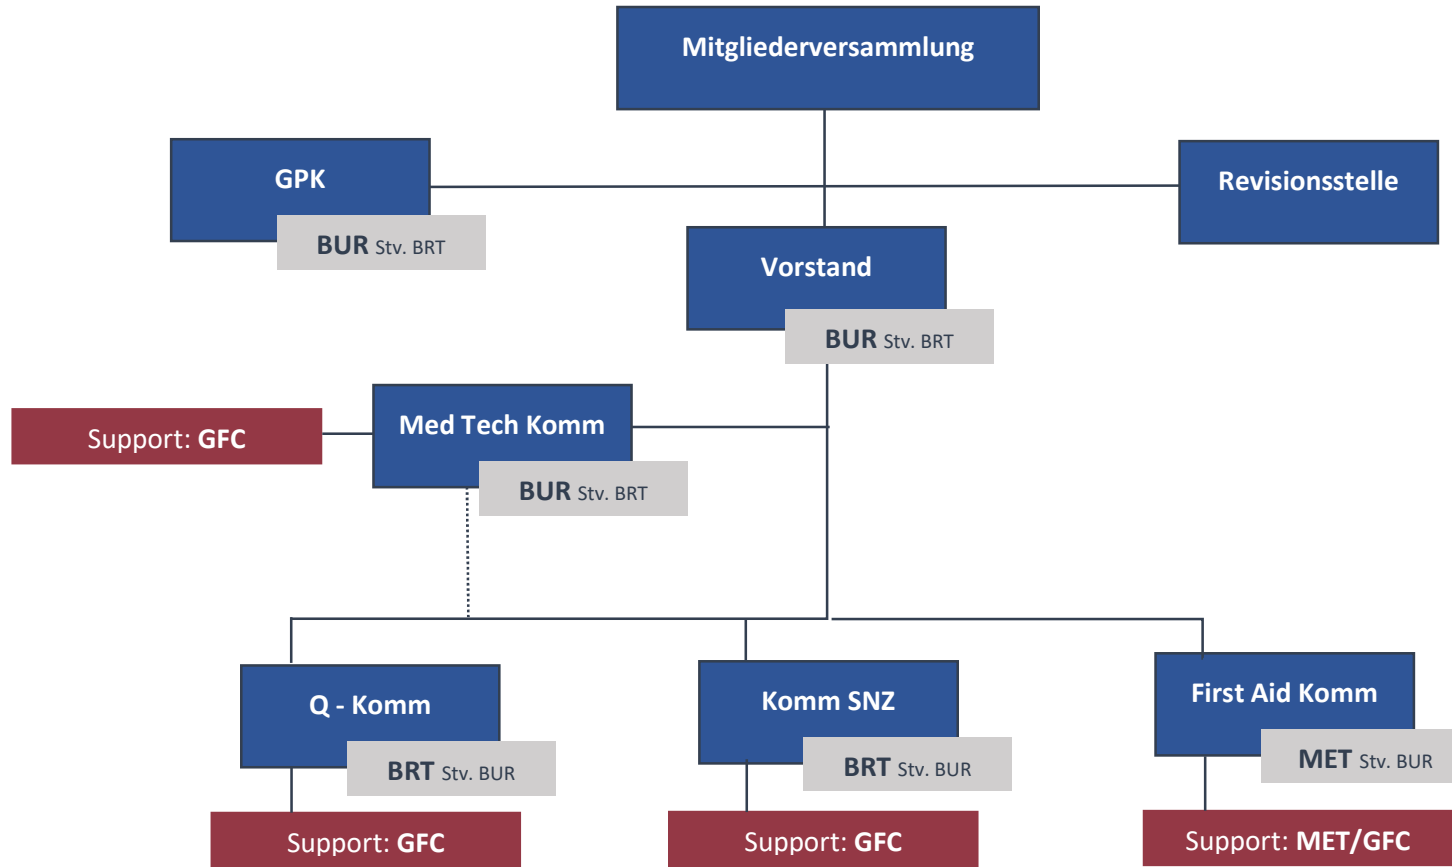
Mitgliederversammlung

GPK

BUR Stv. BRT

Revisionsstelle

Vorstand

BUR Stv. BRT

Support: GFC

Med Tech Komm

BUR Stv. BRT

Q - Komm

BRT Stv. BUR

Support: GFC

Komm SNZ

BRT Stv. BUR

Support: GFC

First Aid Komm

MET Stv. BUR

Support: MET/GFC